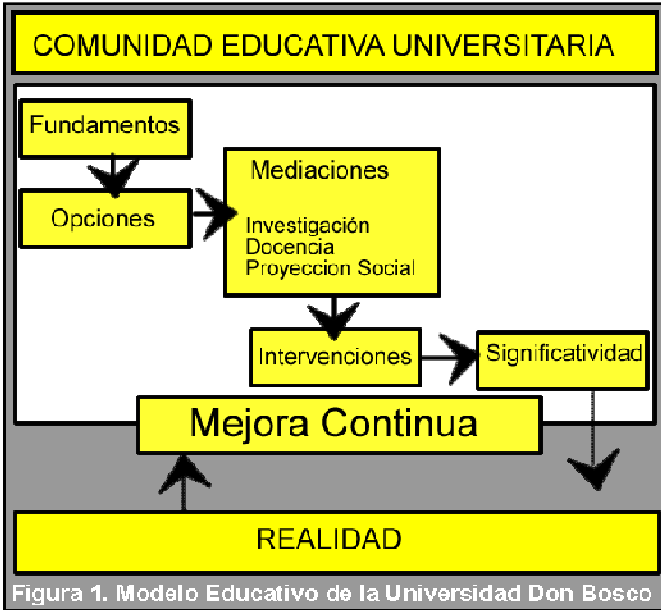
COMUNIDAD EDUCATIVA UNIVERSITARIA

Fundamentos

Opciones

Mediaciones

Investigación
Docencia
Proyeccion Social

Intervenciones

Significatividad

Mejora Continua

REALIDAD

Figura 1. Modelo Educativo de la Universidad Don Bosco